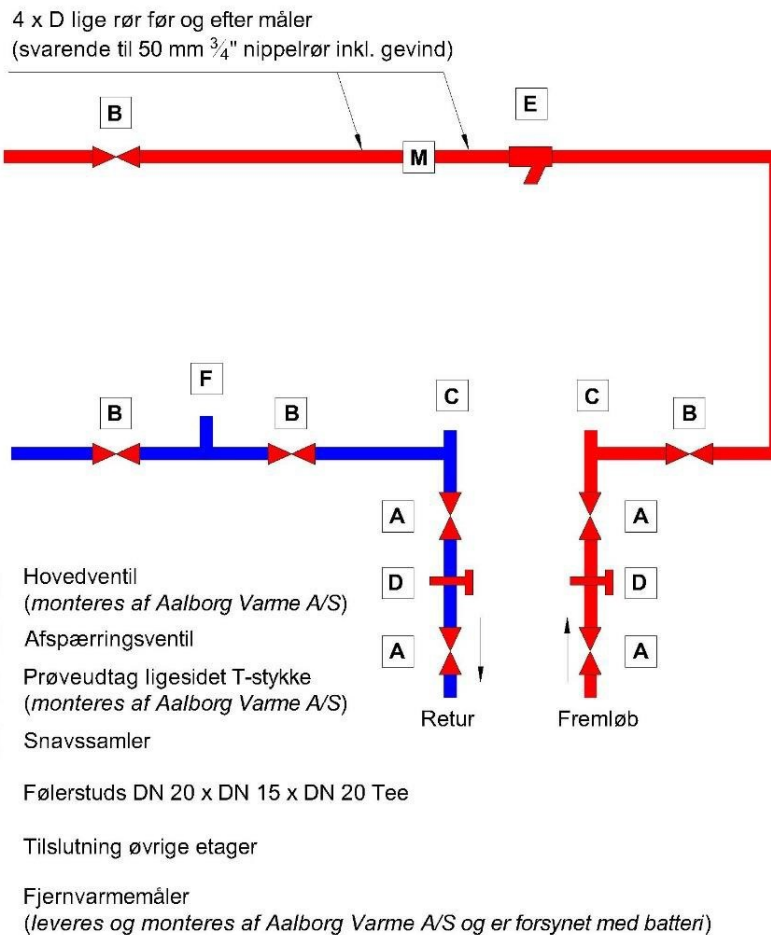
4 x D lige rør før og efter måler
(svarende til 50 mm $\frac{3}{4}$" nippelrør inkl. gevind)

B

M

E

F

B

B

C

C

B

A

A

D

D

A

A

Hovedventil
(*monteres af Aalborg Varme A/S*)

Afspærringsventil

Prøveudtag ligesidet T-stykke
(*monteres af Aalborg Varme A/S*)

Retur

Fremløb

Snavssamler

Følerstuds DN 20 x DN 15 x DN 20 Tee

Tilslutning øvrige etager

Fjernvarmemåler
(*leveres og monteres af Aalborg Varme A/S og er forsynet med batteri*)